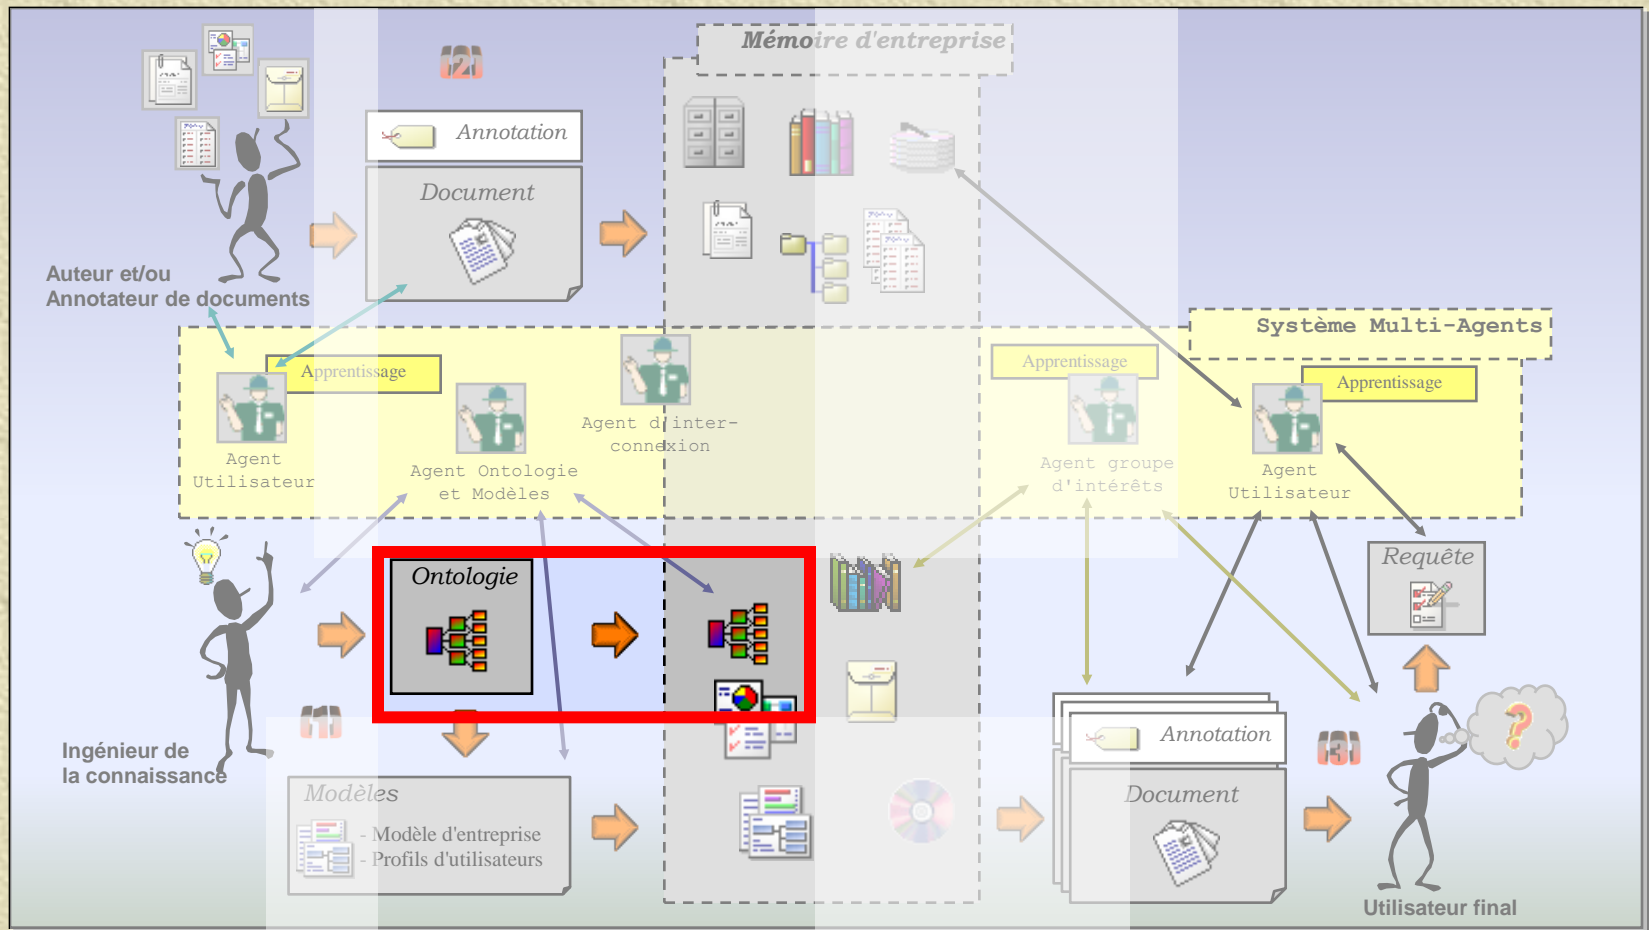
Mémoire d'entreprise

(2)

Annotation

Document

Auteur et/ou Annotateur de documents

Système Multi-Agents

Apprentissage

Agent Utilisateur

Agent Ontologie et Modèles

Agent d'inter-connexion

Apprentissage

Agent groupe d'intérêts

Apprentissage

Agent Utilisateur

Ontologie

Requête

(1)

Ingénieur de la connaissance

Modèles

- Modèle d'entreprise
- Profils d'utilisateurs

Annotation

Document

(3)

Utilisateur final